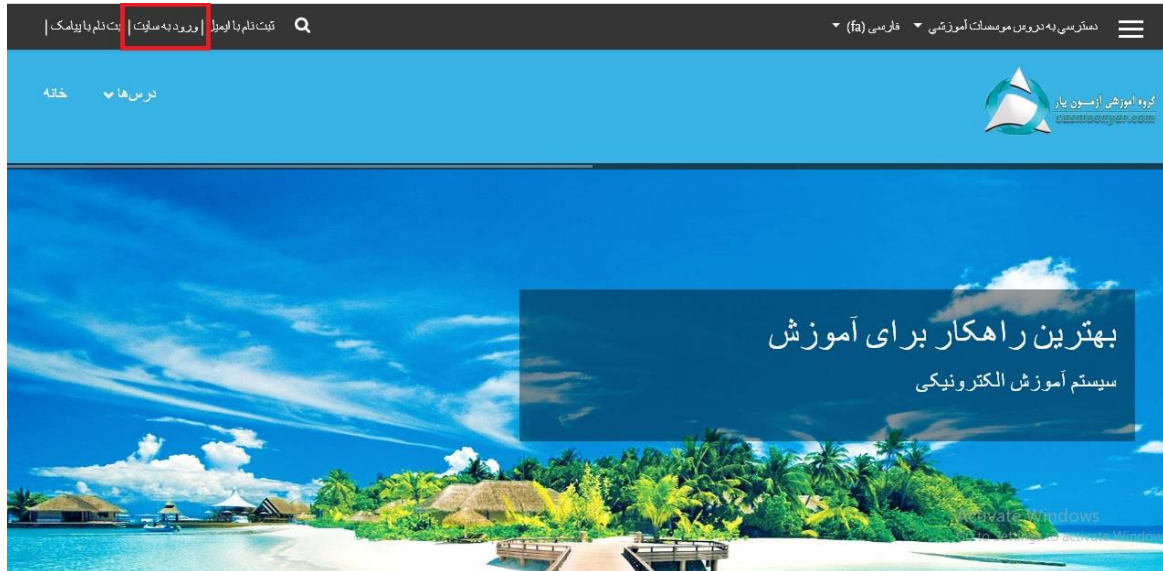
دسترسی به دروس موسسات آموزشی فارسی (fa)

| ثبت نام با پیامک | ورود به سایت | ثبت نام با ایمیل

گروه آموزشی آزمون یار
azmoonyar.com

درس‌ها خانه

بهترین راهکار برای آموزش
سیستم آموزش الکترونیکی

Activate Windows
Go to Settings to activate Windows